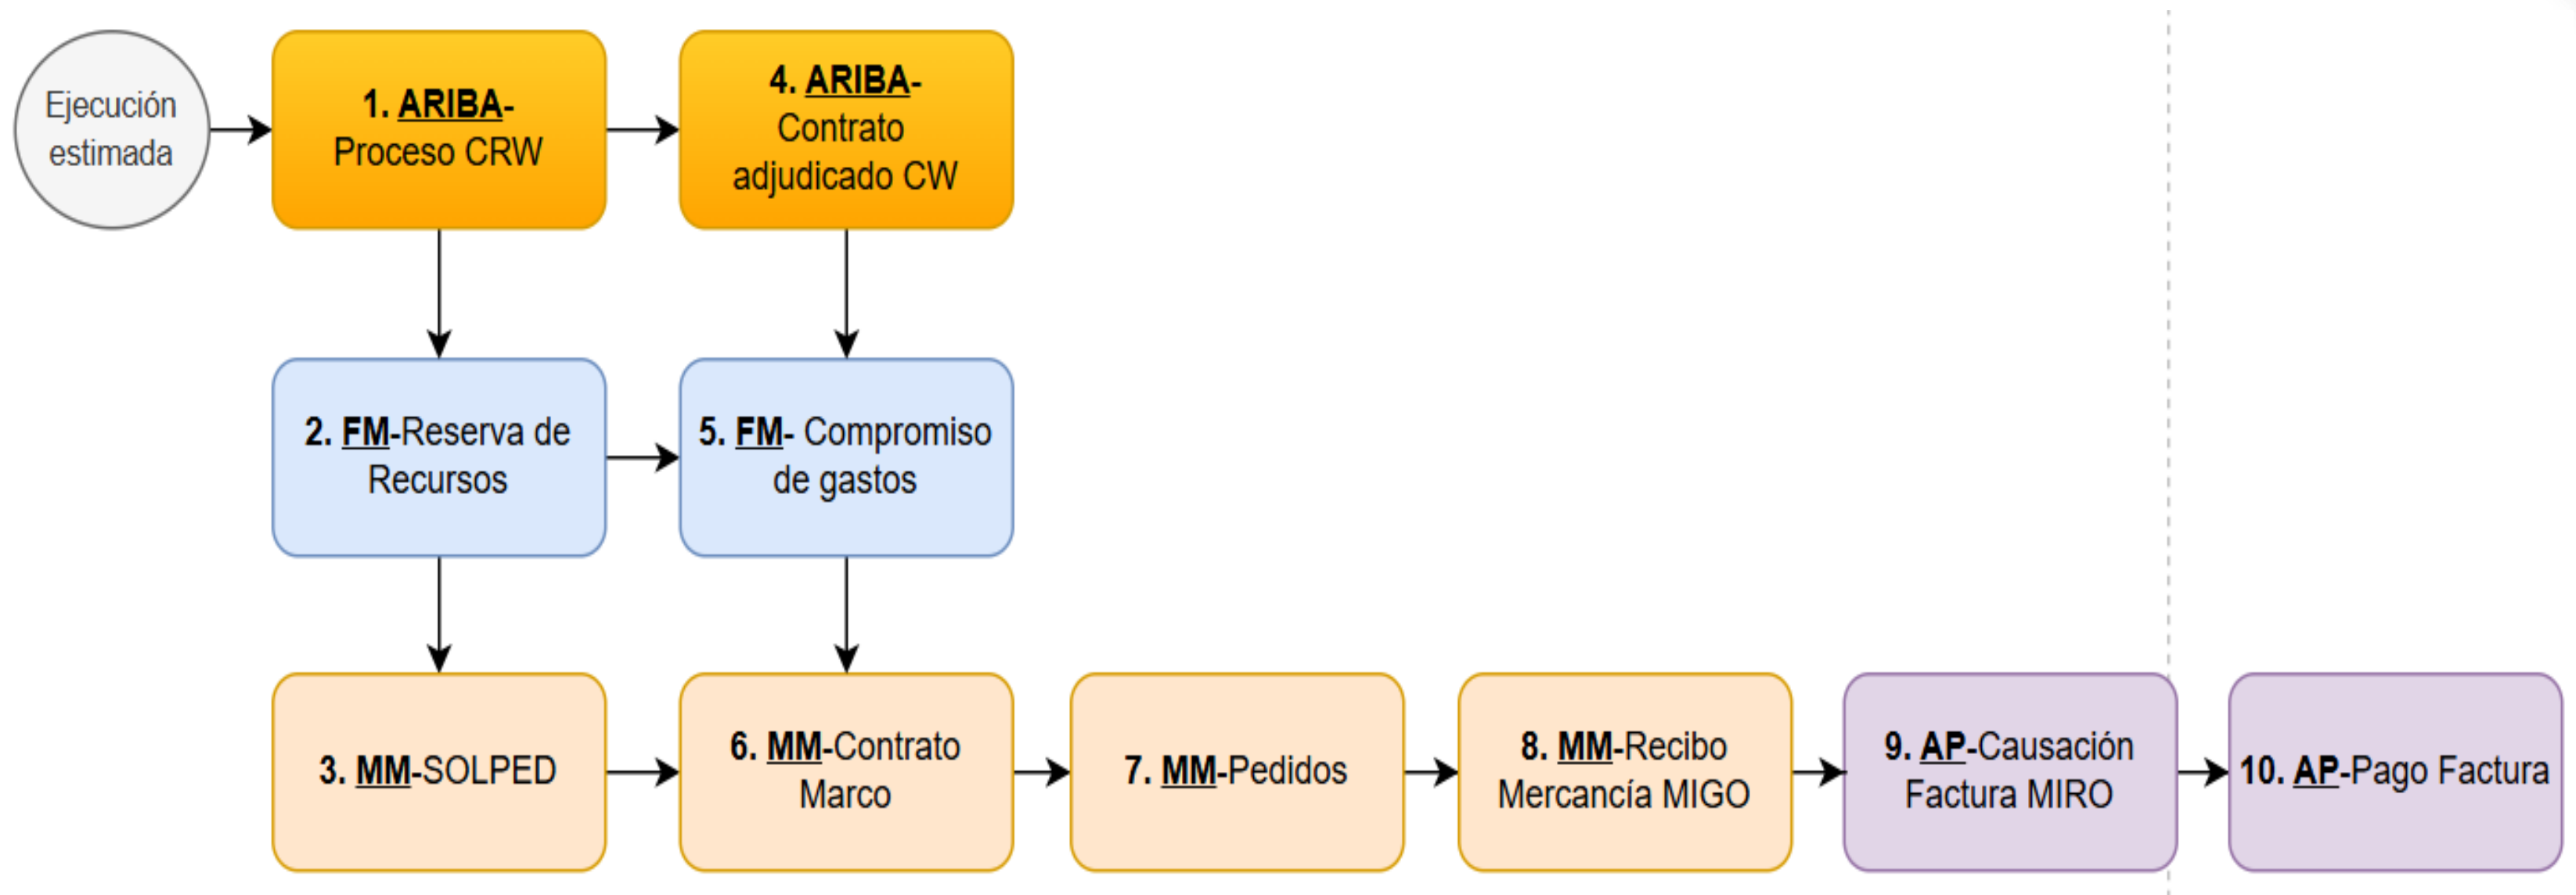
Ejecución estimada

1. ARIBA- Proceso CRW

4. ARIBA- Contrato adjudicado CW

2. FM-Reserva de Recursos

5. FM- Compromiso de gastos

3. MM-SOLPED

6. MM-Contrato Marco

7. MM-Pedidos

8. MM-Recibo Mercancía MIGO

9. AP-Causación Factura MIRO

10. AP-Pago Factura